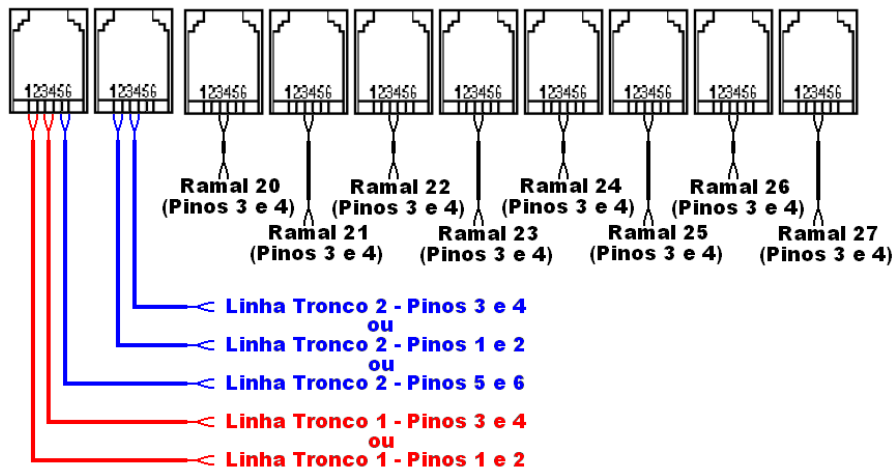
123456 123456 123456 123456 123456 123456 123456 123456 123456 123456

Ramal 20
(Pinos 3 e 4)

Ramal 21
(Pinos 3 e 4)

Ramal 22
(Pinos 3 e 4)

Ramal 23
(Pinos 3 e 4)

Ramal 24
(Pinos 3 e 4)

Ramal 25
(Pinos 3 e 4)

Ramal 26
(Pinos 3 e 4)

Ramal 27
(Pinos 3 e 4)

Linha Tronco 2 - Pinos 3 e 4
ou
Linha Tronco 2 - Pinos 1 e 2
ou
Linha Tronco 2 - Pinos 5 e 6

Linha Tronco 1 - Pinos 3 e 4
ou
Linha Tronco 1 - Pinos 1 e 2